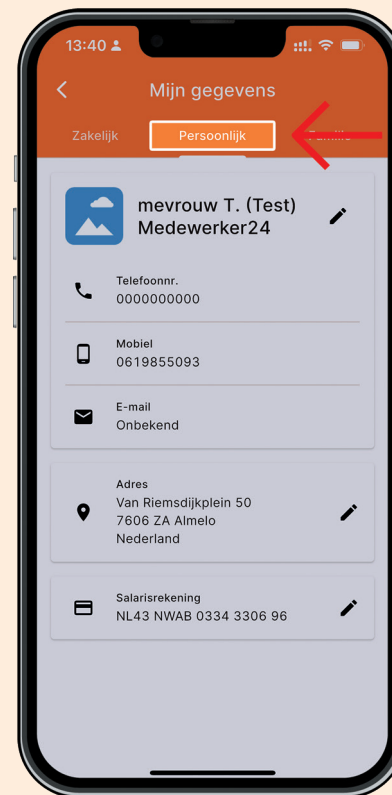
13:40

Mijn gegevens

Zakelijk

Persoonlijk

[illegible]

mevrouw T. (Test) Medewerker24

Telefoonnr.
0000000000

Mobiel
0619855093

E-mail
Onbekend

Adres
Van Riemsdijkplein 50
7606 ZA Almelo
Nederland

Salarisrekening
NL43 NWAB 0334 3306 96